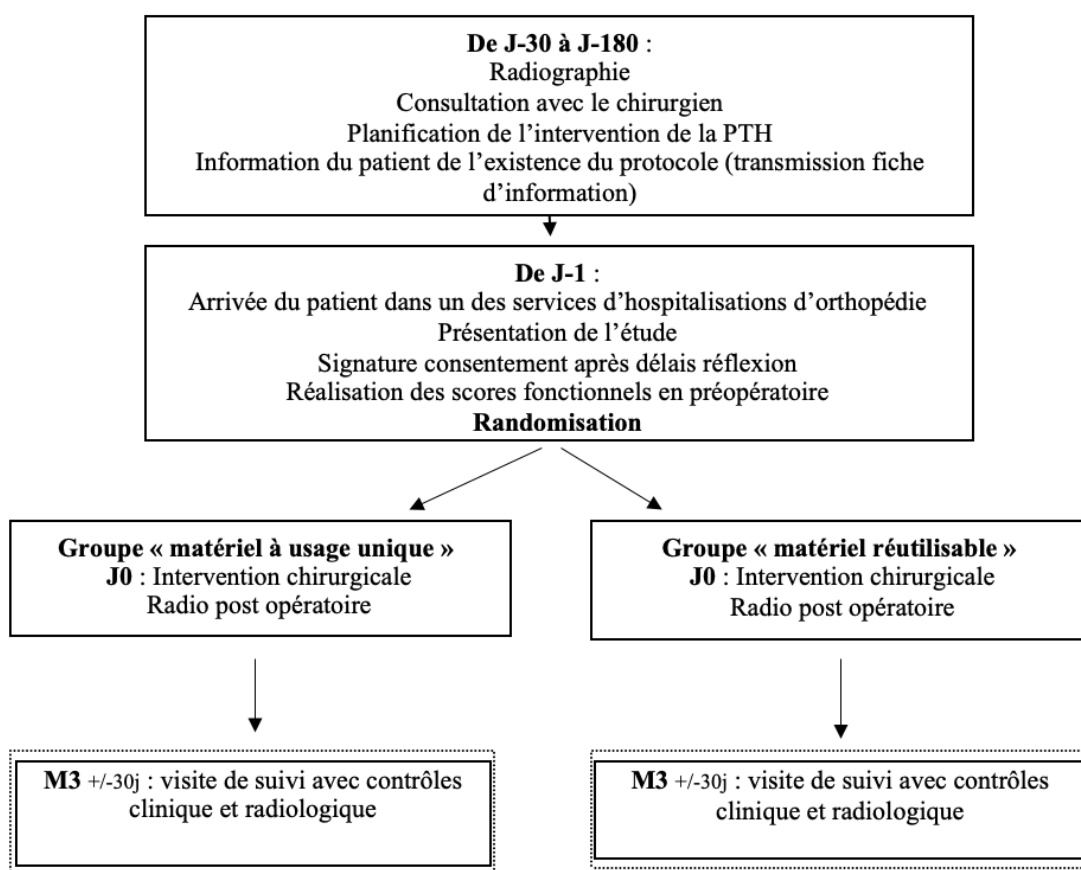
**De J-30 à J-180** :
Radiographie
Consultation avec le chirurgien
Planification de l'intervention de la PTH
Information du patient de l'existence du protocole (transmission fiche d'information)

**De J-1** :
Arrivée du patient dans un des services d'hospitalisations d'orthopédie
Présentation de l'étude
Signature consentement après délais réflexion
Réalisation des scores fonctionnels en préopératoire
**Randomisation**

**Groupe « matériel à usage unique »**
**J0** : Intervention chirurgicale
Radio post opératoire

**M3** +/-30j : visite de suivi avec contrôles clinique et radiologique

**Groupe « matériel réutilisable »**
**J0** : Intervention chirurgicale
Radio post opératoire

**M3** +/-30j : visite de suivi avec contrôles clinique et radiologique